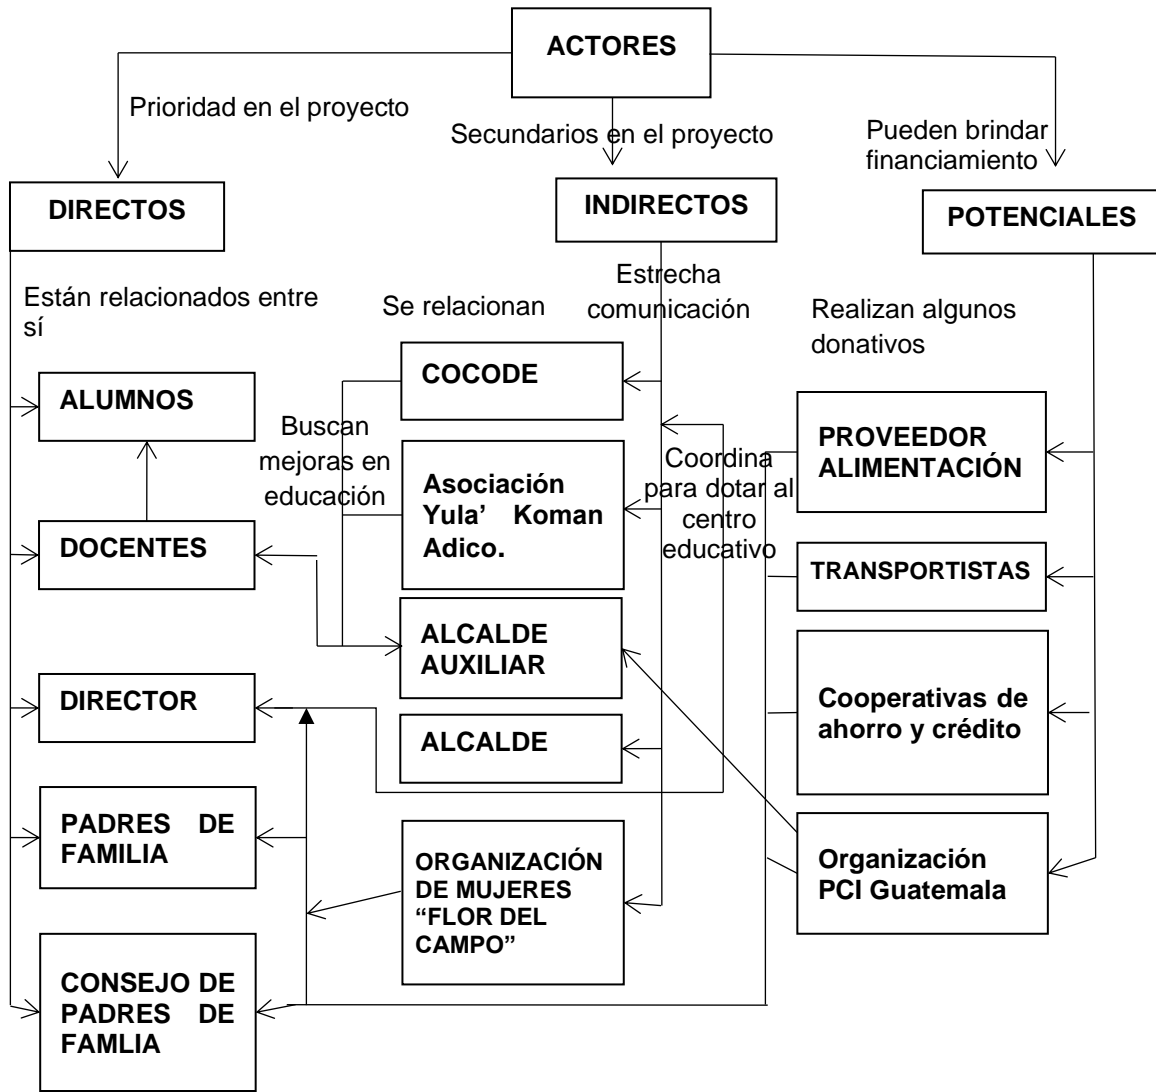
ACTORES

Prioridad en el proyecto

Secundarios en el proyecto

Pueden brindar financiamiento

DIRECTOS

INDIRECTOS

POTENCIALES

Están relacionados entre sí

Se relacionan

Estrecha comunicación

Realizan algunos donativos

ALUMNOS

DOCENTES

DIRECTOR

PADRES DE FAMILIA

CONSEJO DE PADRES DE FAMLIA

Buscan mejoras en educación

COCODE

Asociación Yula' Koman Adico.

ALCALDE AUXILIAR

ALCALDE

ORGANIZACIÓN DE MUJERES "FLOR DEL CAMPO"

Coordina para dotar al centro educativo

PROVEEDOR ALIMENTACIÓN

TRANSPORTISTAS

Cooperativas de ahorro y crédito

Organización PCI Guatemala